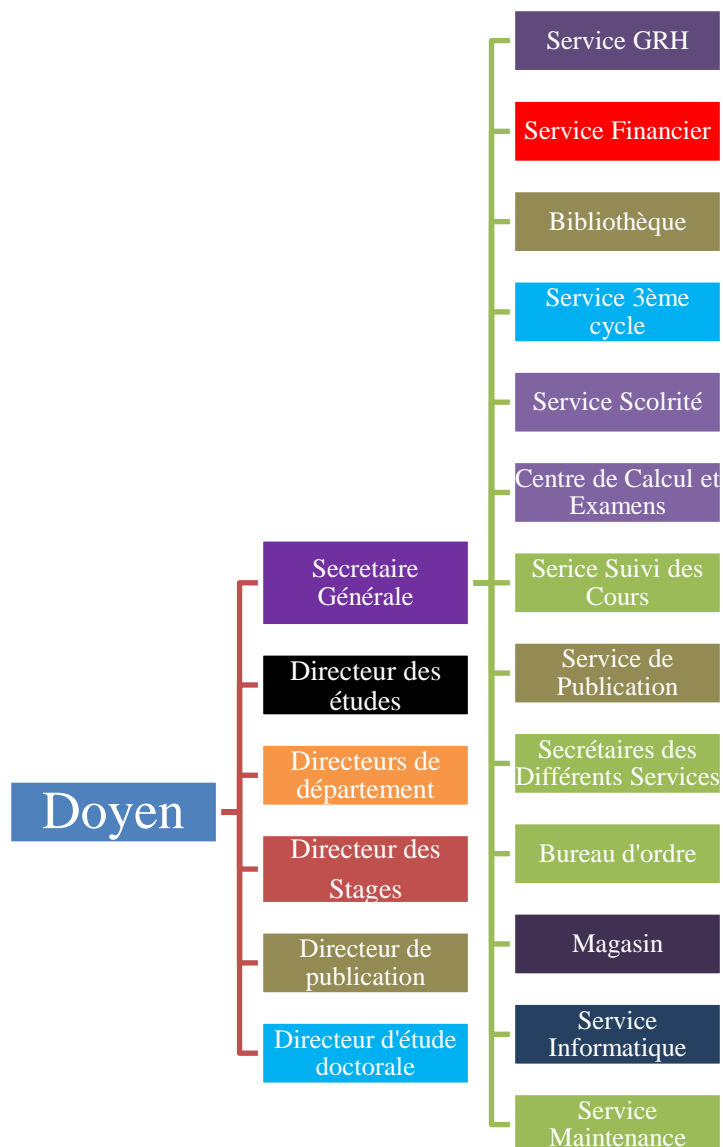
Doyen

Secretaire Générale

Directeur des études

Directeurs de département

Directeur des Stages

Directeur de publication

Directeur d'étude doctorale

Service GRH

Service Financier

Bibliothèque

Service 3ème cycle

Service Scolrité

Centre de Calcul et Examens

Serice Suivi des Cours

Service de Publication

Secrétaires des Différénts Services

Bureau d'ordre

Magasin

Service Informatique

Service Maintenance